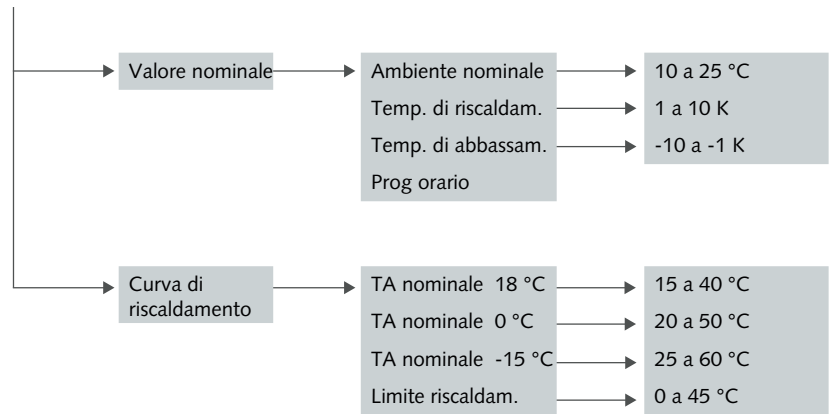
Valore nominale

Ambiente nominale
Temp. di riscaldam.
Temp. di abbassam.
Prog orario

10 a 25 °C
1 a 10 K
-10 a -1 K

Curva di riscaldamento

TA nominale 18 °C
TA nominale 0 °C
TA nominale -15 °C
Limite riscaldam.

15 a 40 °C
20 a 50 °C
25 a 60 °C
0 a 45 °C